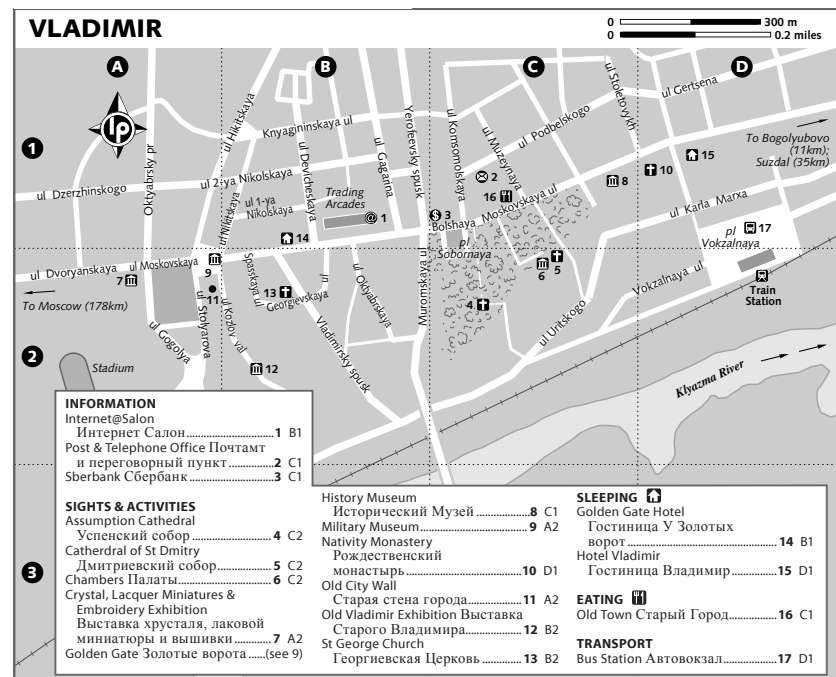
VLADIMIR

0 300 m
0 0.2 miles

A B C D

1 2 3

ul Gertsena
ul Stoletovykh
ul Podbelskogo
ul Muzeynaya
ul Komsomolskaya
Yerofeevsky spusk
Knyaginrinskaya ul
ul Nikitskaya
ul Devicheskaya
ul Gagarina
ul Dzerzhinskogo
ul 2-ya Nikolskaya
ul 1-ya Nikolskaya
Oktyabrsky pr
Trading Arcades
To Bogolyubovo (11km); Suzdal (35km)
ul Karla Marxa
Bolshaya Moskovskaya ul
pl Sobornaya
pl Vokzalnaya
Vokzalnaya ul
Train Station
ul Dvoryanskaya
ul Moskovskaya
To Moscow (178km)
ul Nikitskaya
Spasskaya ul
Georgievskaya ul
ul Oktyabrskaya
Muromskaya ul
Vladimirsky spusk
ul Uritskogo
ul Gogolya
ul Stolyarova
ul Kozlov val
Stadium
Klyazma River

INFORMATION
Internet@Salon Интернет Салон 1 B1
Post & Telephone Office Почтамт и переговорный пункт 2 C1
Sberbank Сбербанк 3 C1

SIGHTS & ACTIVITIES
Assumption Cathedral Успенский собор 4 C2
Catherdral of St Dmitry Дмитриевский собор 5 C2
Chambers Палаты 6 C2
Crystal, Lacquer Miniatures & Embroidery Exhibition Выставка хрусталя, лаковой миниатюры и вышивки 7 A2
Golden Gate Золотые ворота (see 9)
History Museum Исторический Музей 8 C1
Military Museum 9 A2
Nativity Monastery Рождественский монастырь 10 D1
Old City Wall Старая стена города 11 A2
Old Vladimir Exhibition Выставка Старого Владимира 12 B2
St George Church Георгиевская Церковь 13 B2

SLEEPING
Golden Gate Hotel Гостиница У Золотых ворот 14 B1
Hotel Vladimir Гостиница Владимир 15 D1

EATING
Old Town Старый Город 16 C1

TRANSPORT
Bus Station Автовокзал 17 D1